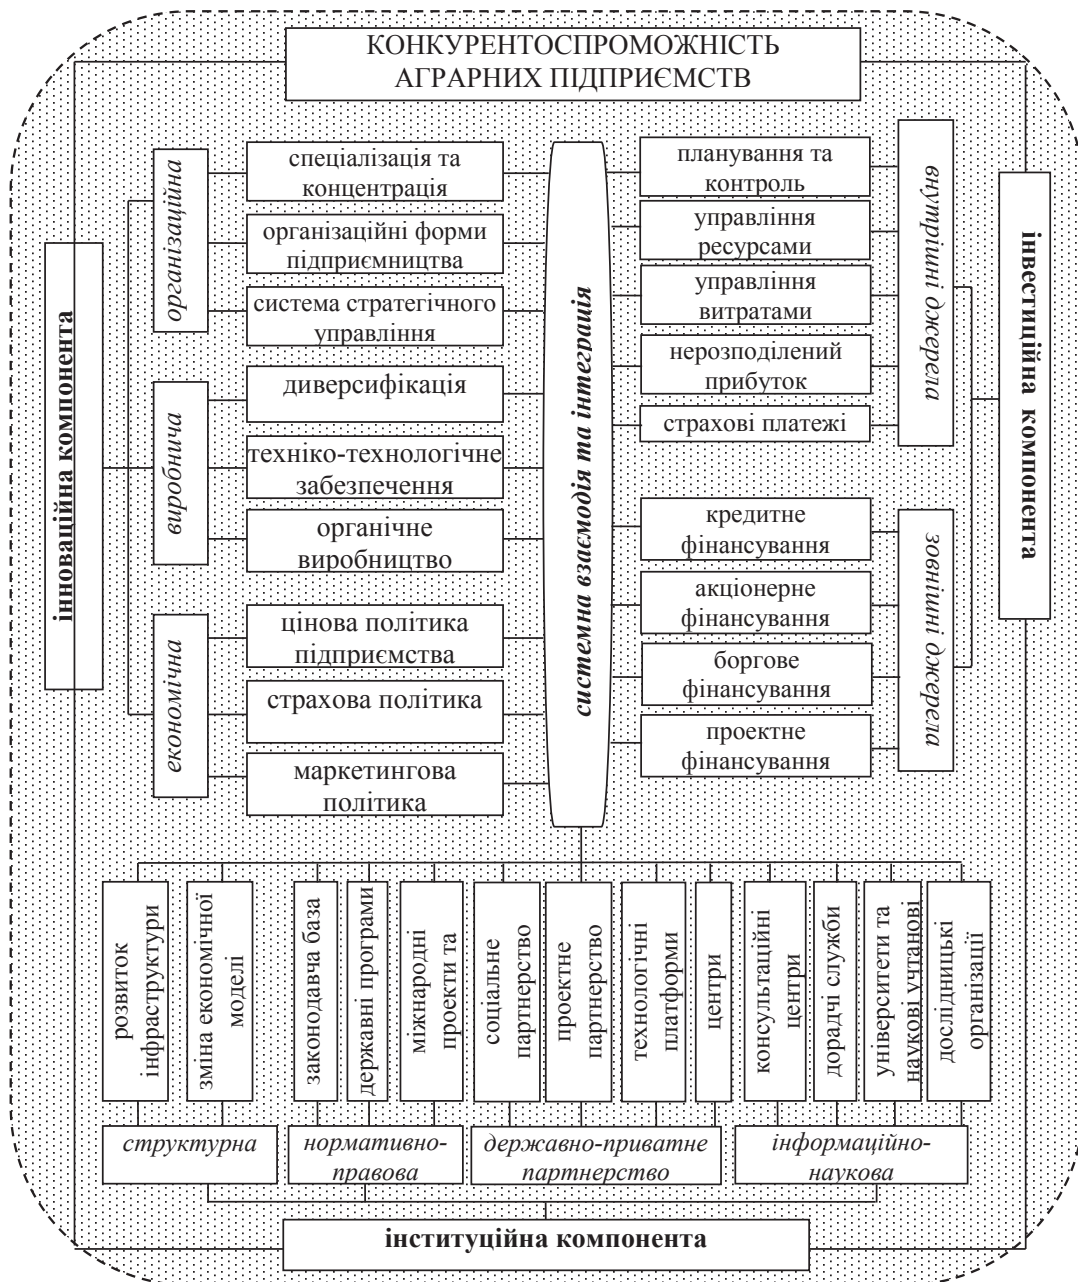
КОНКУРЕНТОСПРОМОЖНІСТЬ АГРАРНИХ ПІДПРИЄМСТВ

інноваційна компонента

організаційна

спеціалізація та концентрація

організаційні форми підприємництва

система стратегічного управління

виробнича

диверсифікація

техніко-технологічне забезпечення

органічне виробництво

економічна

цінова політика підприємства

страхова політика

маркетингова політика

системна взаємодія та інтеграція

планування та контроль

управління ресурсами

управління витратами

нерозподілений прибуток

страхові платежі

внутрішні джерела

кредитне фінансування

акціонерне фінансування

боргове фінансування

проектне фінансування

зовнішні джерела

інвестиційна компонента

розвиток інфраструктури

зміна економічної моделі

законодавча база

державні програми

міжнародні проекти та

соціальне партнерство

проектне партнерство

технологічні платформи

центри

консультаційні центри

дорадчі служби

університети та наукові установи

дослідницькі організації

структурна

нормативно-правова

державно-приватне партнерство

інформаційно-наукова

інституційна компонента